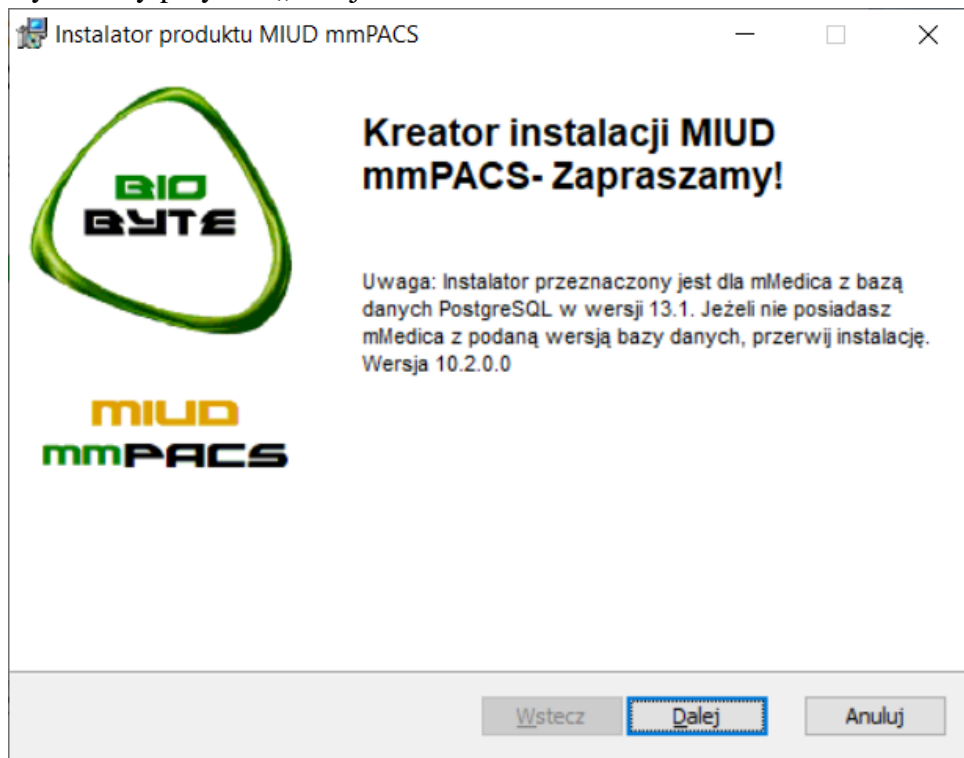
Instalator produktu MIUD mmPACS

BIO
BYTE

MIUD
mmPACS

Kreator instalacji MIUD mmPACS- Zapraszamy!

Uwaga: Instalator przeznaczony jest dla mMedica z bazą danych PostgreSQL w wersji 13.1. Jeżeli nie posiadasz mMedica z podaną wersją bazy danych, przerwij instalację.
Wersja 10.2.0.0

Wstecz Dalej Anuluj